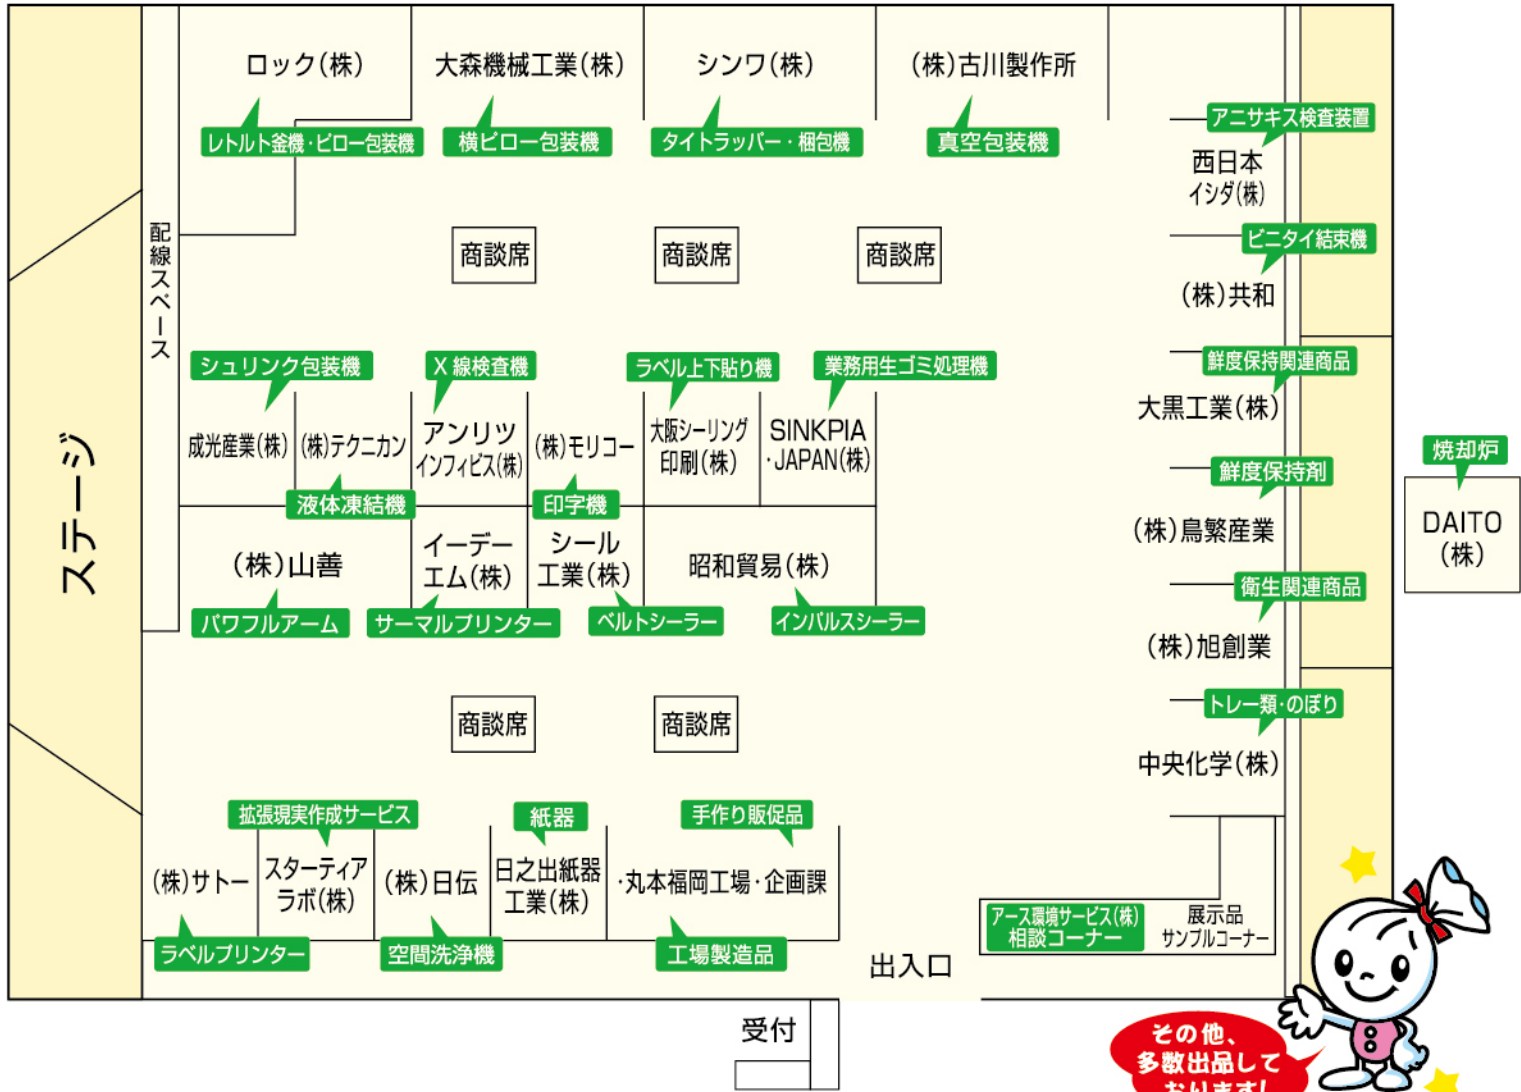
ステージ

配線スペース

ロック(株)
レトルト釜機・ピロー包装機
大森機械工業(株)
横ピロー包装機
シンワ(株)
タイトラッパー・梱包機
(株)古川製作所
真空包装機

アニサキス検査装置
西日本
イシダ(株)
ビニタイ結束機
(株)共和

商談席
商談席
商談席

シュリンク包装機
X線検査機
ラベル上下貼り機
業務用生ゴミ処理機
成光産業(株)
(株)テクニカン
アンリツ
インフィビス(株)
(株)モリコー
大阪シーリング
印刷(株)
SINKPIA
・JAPAN(株)
液体凍結機
印字機

鮮度保持関連商品
大黒工業(株)
鮮度保持剤
(株)鳥繁産業

焼却炉
DAITO
(株)

(株)山善
イーデー
エム(株)
シール
工業(株)
昭和貿易(株)
パワフルアーム
サーマルプリンター
ベルトシーラー
インパルスシーラー

衛生関連商品
(株)旭創業

商談席
商談席

トレー類・のぼり
中央化学(株)

拡張現実作成サービス
紙器
手作り販促品
(株)サトー
スターティア
ラボ(株)
(株)日伝
日之出紙器
工業(株)
・丸本福岡工場・企画課
ラベルプリンター
空間洗浄機
工場製造品

アース環境サービス(株)
相談コーナー
展示品
サンプルコーナー

出入口
受付

その他、
多数出品して
おります!